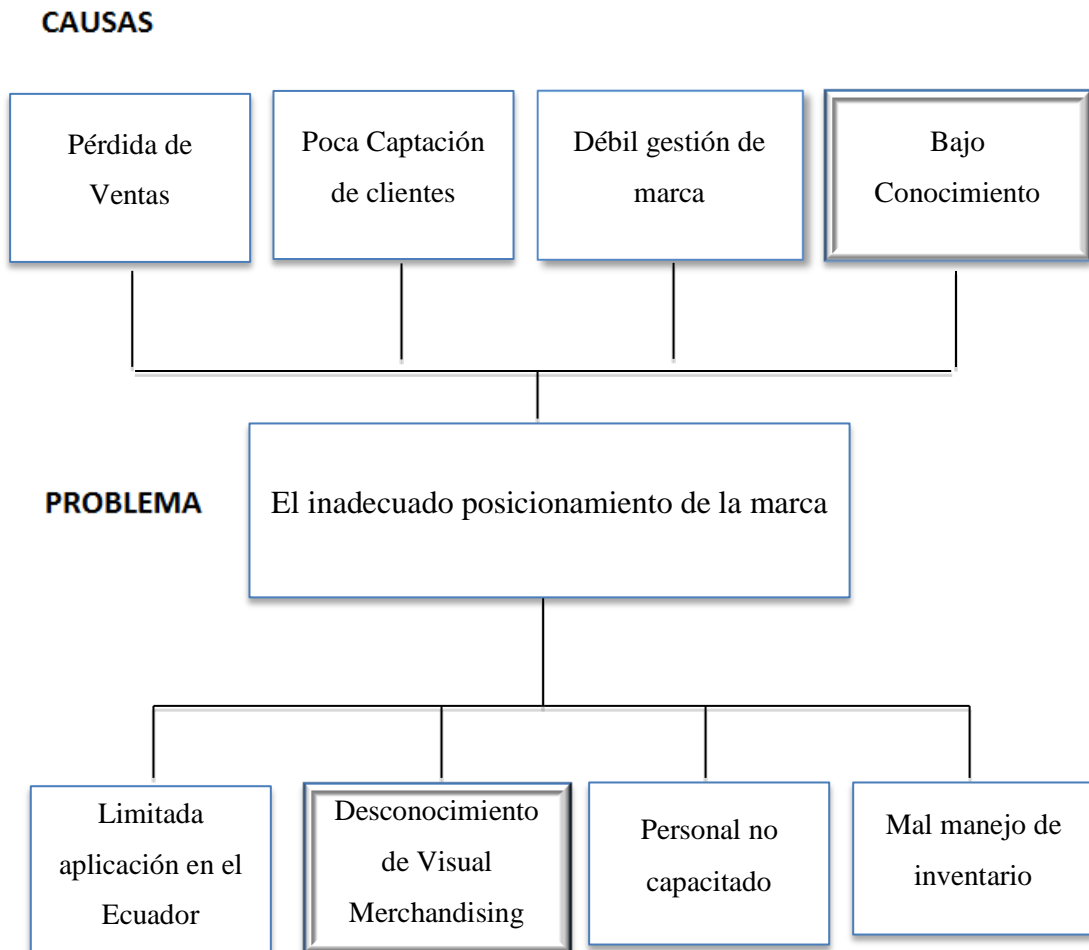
CAUSAS

Pérdida de Ventas

Poca Captación de clientes

Débil gestión de marca

Bajo Conocimiento

PROBLEMA

El inadecuado posicionamiento de la marca

Limitada aplicación en el Ecuador

Desconocimiento de Visual Merchandising

Personal no capacitado

Mal manejo de inventario